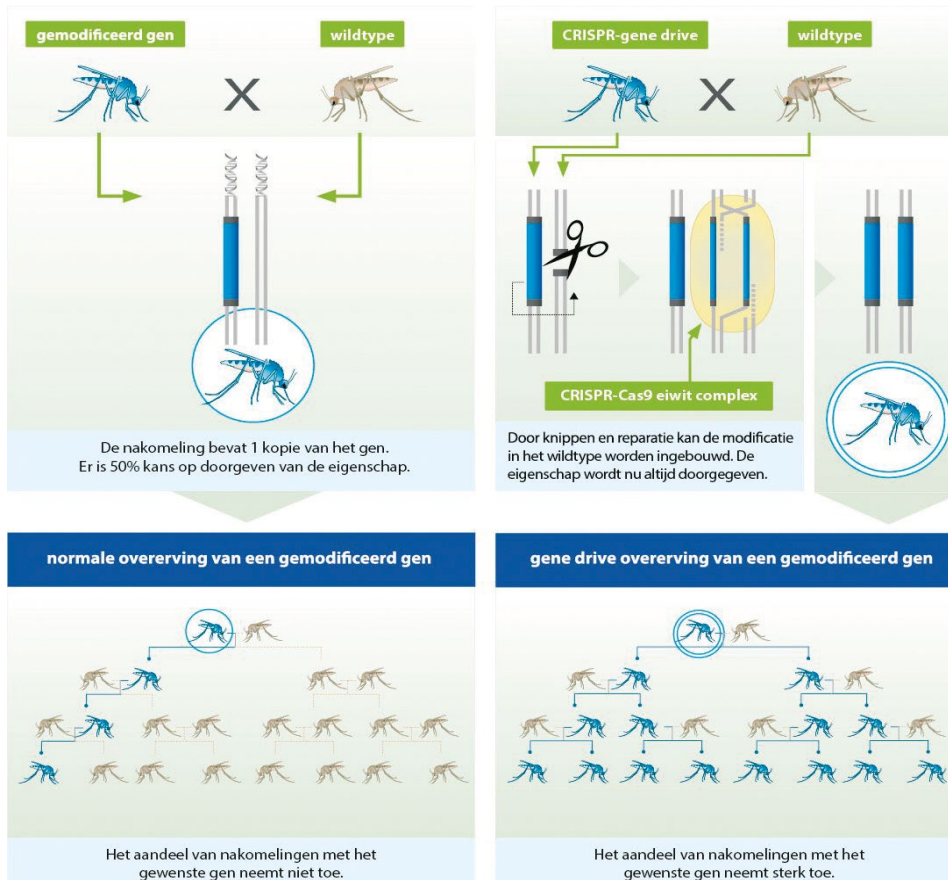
gemodificeerd gen

wildtype

X

De nakomeling bevat 1 kopie van het gen.
Er is 50% kans op doorgeven van de eigenschap.

normale overerving van een gemodificeerd gen

Het aandeel van nakomelingen met het gewenste gen neemt niet toe.

CRISPR-gene drive

wildtype

X

CRISPR-Cas9 eiwit complex

Door knippen en reparatie kan de modificatie in het wildtype worden ingebouwd. De eigenschap wordt nu altijd doorgegeven.

gene drive overerving van een gemodificeerd gen

Het aandeel van nakomelingen met het gewenste gen neemt sterk toe.